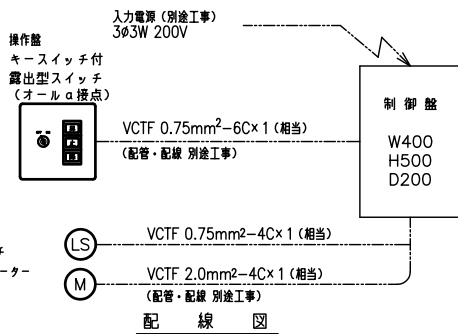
入力電源（別途工事）
3ø3W 200V

操作盤
キースイッチ付
露出型スイッチ
（オールa接点）

VCTF 0.75mm$^2$−6C×1（相当）
（配管・配線 別途工事）

制御盤
W400
H500
D200

チ
LS
VCTF 0.75mm$^2$−4C×1（相当）

ーター
M
VCTF 2.0mm$^2$−4C×1（相当）
（配管・配線 別途工事）

配　線　図